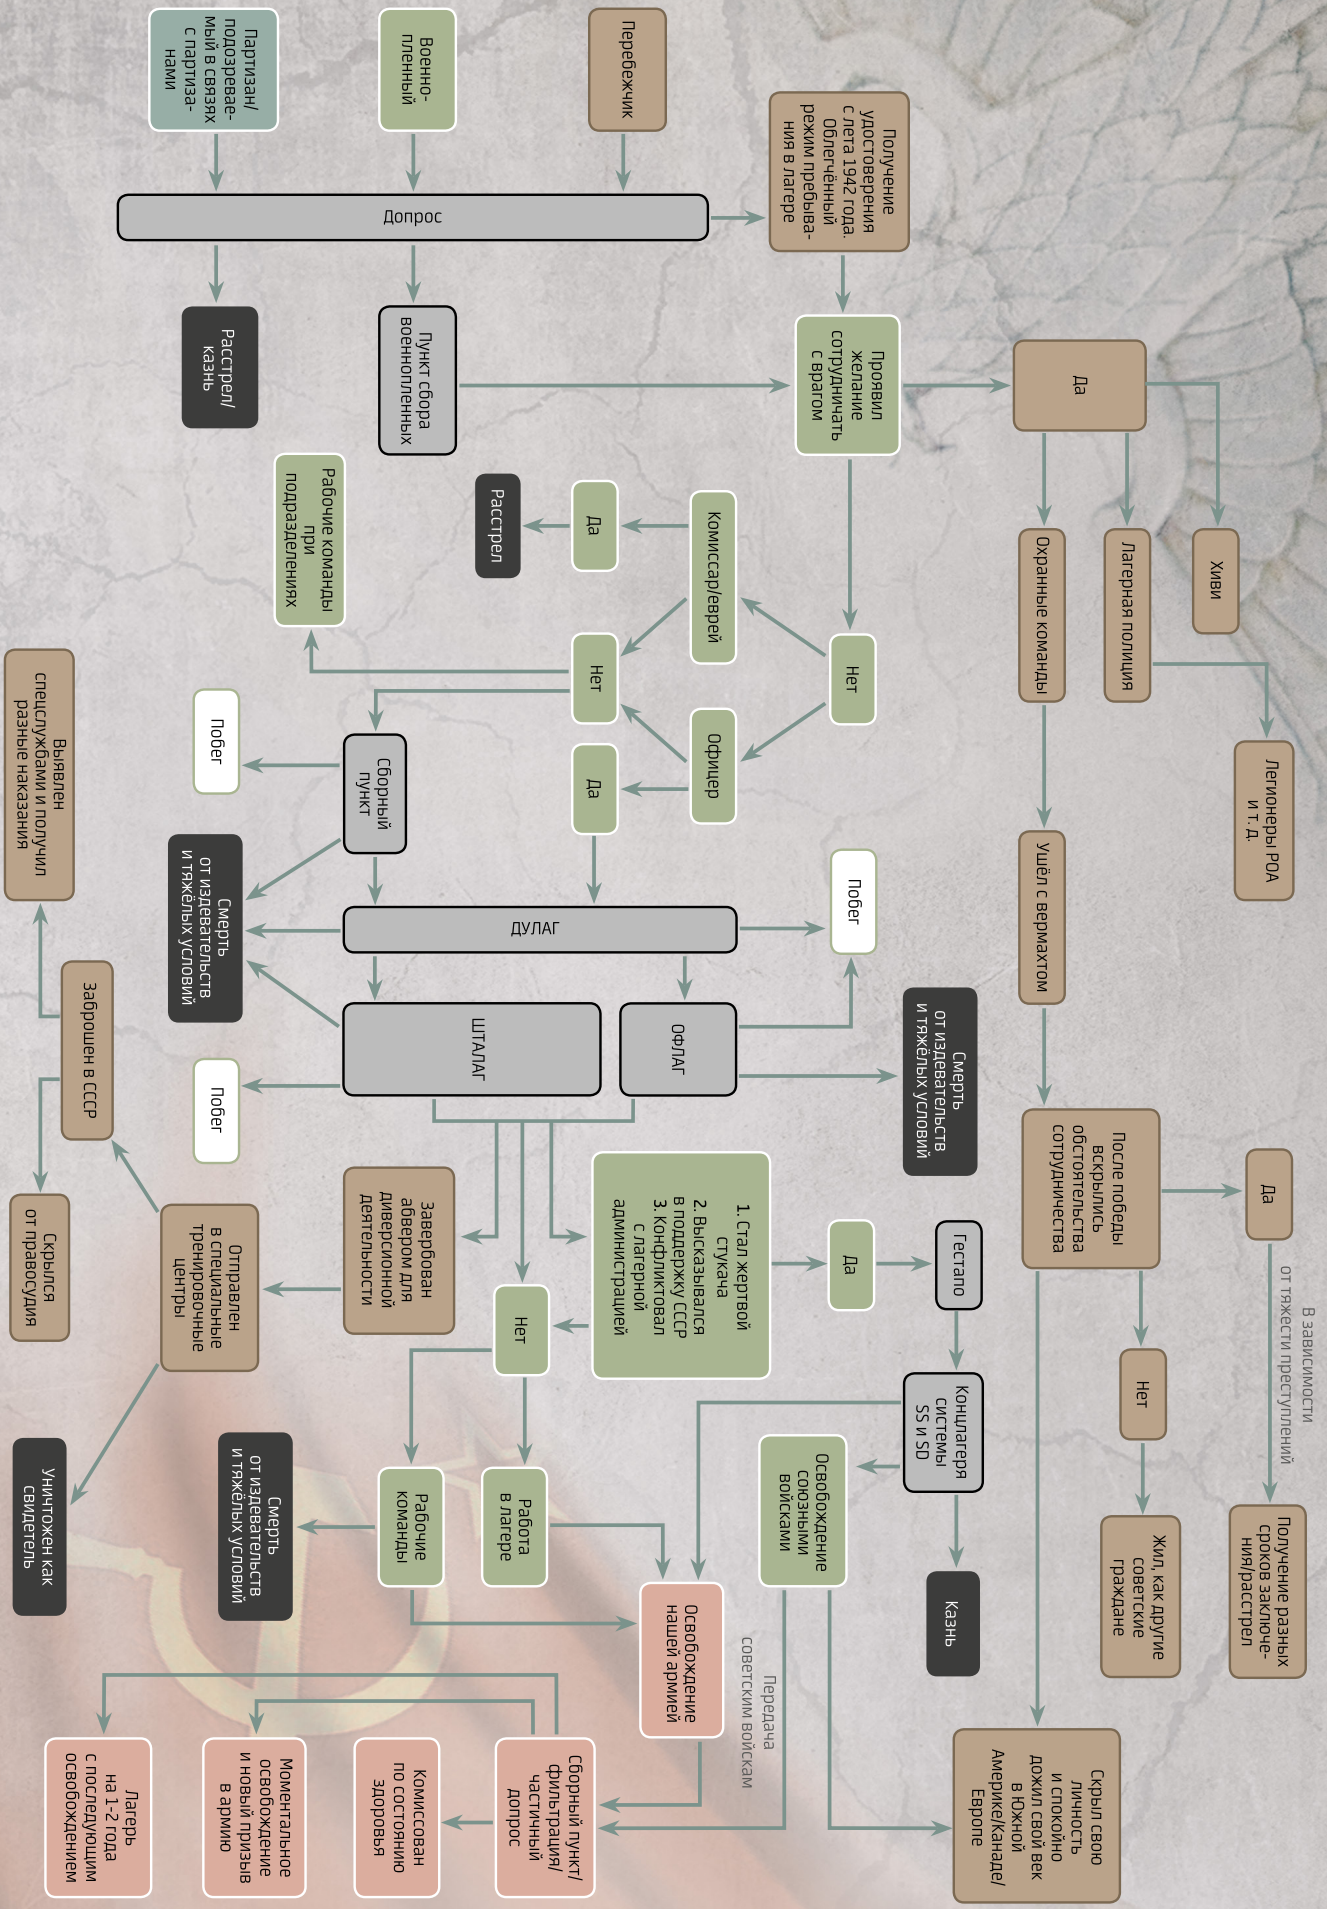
Партизан/подозреваемый в связях с партизанами

Военнопленный

Перебежчик

Получение удостоверения с лета 1942 года. Облегчённый режим пребывания в лагере

Допрос

Расстрел/казнь

Пункт сбора военнопленных

Проявил желание сотрудничать с врагом

Да

Хиви

Лагерная полиция

Охранные команды

Легионеры РОА и т. д.

Ушёл с вермахтом

Нет

Комиссар/еврей

Да

Расстрел

Офицер

Да

Нет

Рабочие команды при подразделениях

Побег

Сборный пункт

Смерть от издевательств и тяжёлых условий

ДУЛАГ

Побег

ШТАЛАГ

ОФЛАГ

Смерть от издевательств и тяжёлых условий

Побег

Выявлен спецслужбами и получил разные наказания

Заброшен в СССР

Скрылся от правосудия

Отправлен в специальные тренировочные центры

Завербован абвером для диверсионной деятельности

1. Стал жертвой стукача
2. Высказывался в поддержку СССР
3. Конфликтовал с лагерной администрацией

Да

Гестапо

После победы вскрылись обстоятельства сотрудничества

Да

Нет

В зависимости от тяжести преступлений

Получение разных сроков заключения/расстрел

Жил, как другие советские граждане

Нет

Концлагеря системы SS и SD

Освобождение союзными войсками

Казнь

Уничтожен как свидетель

Смерть от издевательств и тяжёлых условий

Рабочие команды

Работа в лагере

Освобождение нашей армией

Передача советским войскам

Скрыл свою личность и спокойно дожил свой век в Южной Америке/Канаде/Европе

Сборный пункт/фильтрация/частичный допрос

Комиссован по состоянию здоровья

Моментальное освобождение и новый призыв в армию

Лагерь на 1-2 года с последующим освобождением